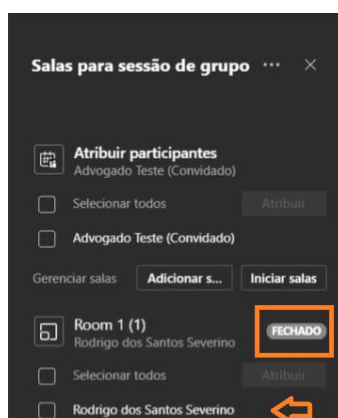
Salas para sessão de grupo ··· ×

Atribuir participantes
Advogado Teste (Convidado)

Selecionar todos Atribuir

Advogado Teste (Convidado)

Gerenciar salas Adicionar s... Iniciar salas

Room 1 (1)
Rodrigo dos Santos Severino
FECHADO

Selecionar todos Atribuir

Rodrigo dos Santos Severino